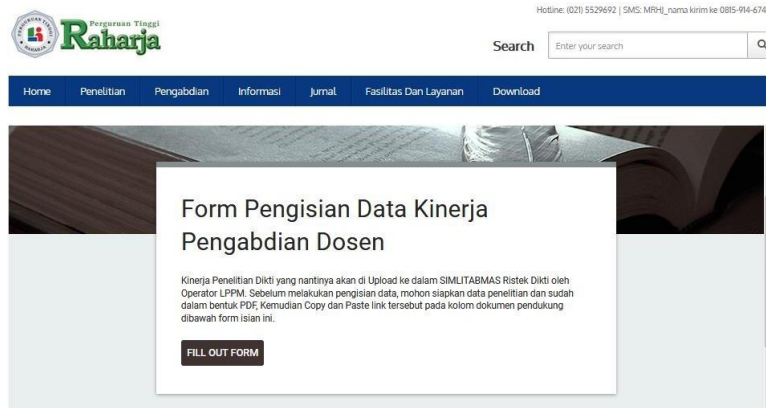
Hotline: (021) 5529692 | SMS: MRHJ_nama kirim ke 0815-914-674

Perguruan Tinggi Raharja

Search

Enter your search

Home Penelitian Pengabdian Informasi Jurnal Fasilitas Dan Layanan Download

Form Pengisian Data Kinerja Pengabdian Dosen

Kinerja Penelitian Dikti yang nantinya akan di Upload ke dalam SIMLITABMAS Ristek Dikti oleh Operator LPPM. Sebelum melakukan pengisian data, mohon siapkan data penelitian dan sudah dalam bentuk PDF, Kemudian Copy dan Paste link tersebut pada kolom dokumen pendukung dibawah form isian ini.

FILL OUT FORM